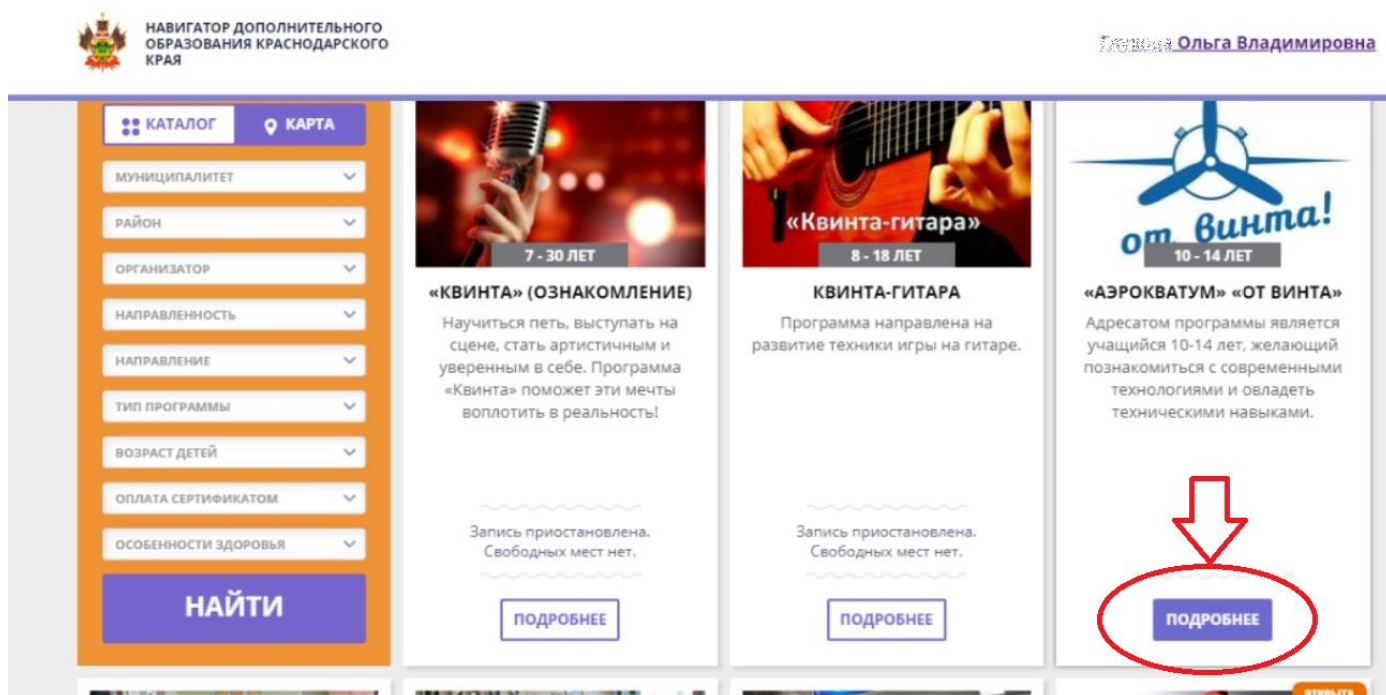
НАВИГАТОР ДОПОЛНИТЕЛЬНОГО ОБРАЗОВАНИЯ КРАСНОДАРСКОГО КРАЯ

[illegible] Ольга Владимировна

КАТАЛОГ
КАРТА

МУНИЦИПАЛИТЕТ
РАЙОН
ОРГАНИЗАТОР
НАПРАВЛЕННОСТЬ
НАПРАВЛЕНИЕ
ТИП ПРОГРАММЫ
ВОЗРАСТ ДЕТЕЙ
ОПЛАТА СЕРТИФИКАТОМ
ОСОБЕННОСТИ ЗДОРОВЬЯ

НАЙТИ

7 - 30 ЛЕТ
«КВИНТА» (ОЗНАКОМЛЕНИЕ)
Научиться петь, выступать на сцене, стать артистичным и уверенным в себе. Программа «Квинта» поможет эти мечты воплотить в реальность!
Запись приостановлена. Свободных мест нет.
ПОДРОБНЕЕ

«Квинта-гитара»
8 - 18 ЛЕТ
КВИНТА-ГИТАРА
Программа направлена на развитие техники игры на гитаре.
Запись приостановлена. Свободных мест нет.
ПОДРОБНЕЕ

от винта!
10 - 14 ЛЕТ
«АЭРОКВАТУМ» «ОТ ВИНТА»
Адресатом программы является учащийся 10-14 лет, желающий познакомиться с современными технологиями и овладеть техническими навыками.
ПОДРОБНЕЕ